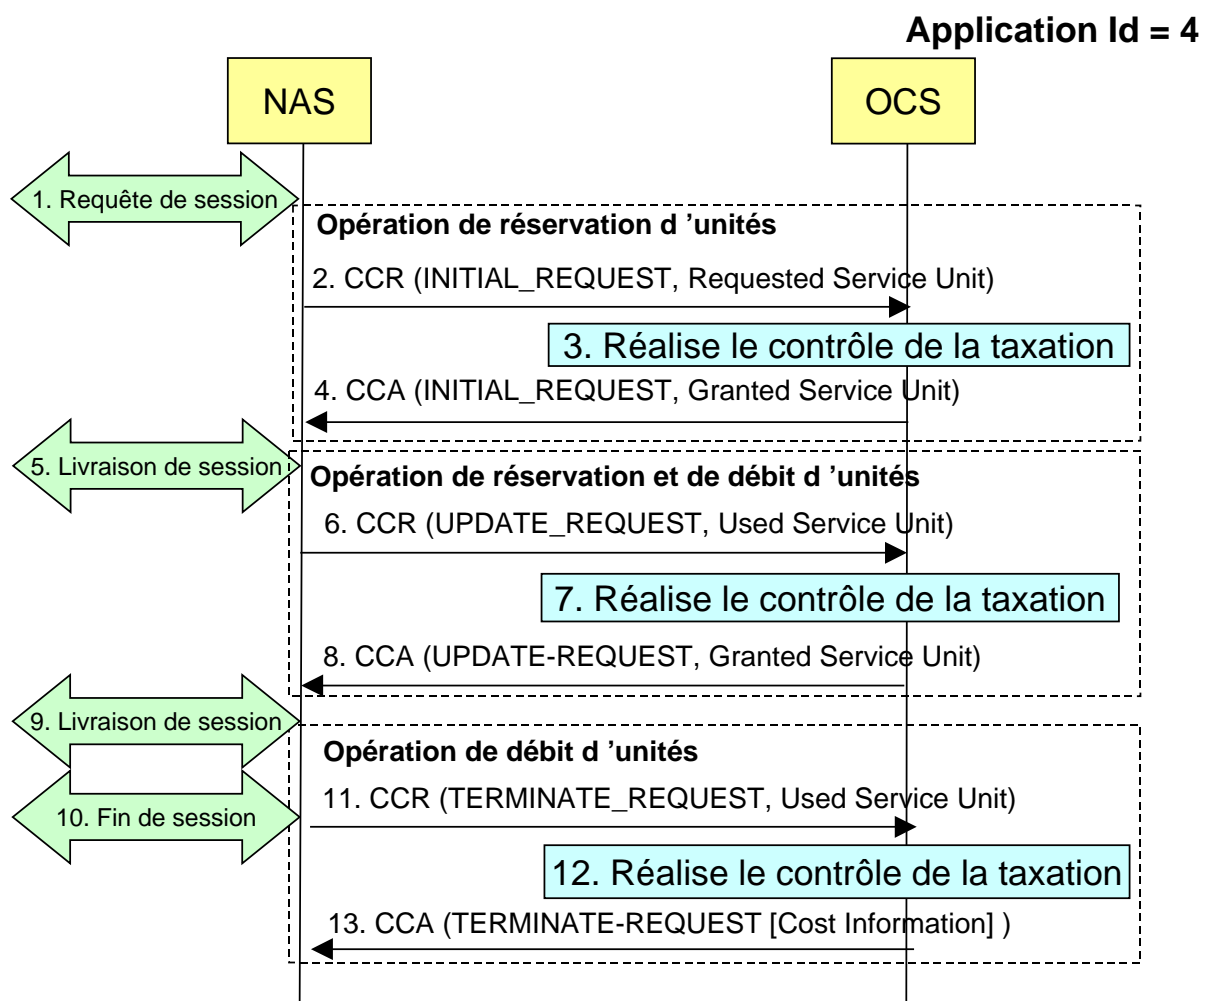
Application Id = 4

NAS

OCS

1. Requête de session

Opération de réservation d 'unités

2. CCR (INITIAL_REQUEST, Requested Service Unit)

3. Réalise le contrôle de la taxation

4. CCA (INITIAL_REQUEST, Granted Service Unit)

5. Livraison de session

Opération de réservation et de débit d 'unités

6. CCR (UPDATE_REQUEST, Used Service Unit)

7. Réalise le contrôle de la taxation

8. CCA (UPDATE-REQUEST, Granted Service Unit)

9. Livraison de session

Opération de débit d 'unités

10. Fin de session

11. CCR (TERMINATE_REQUEST, Used Service Unit)

12. Réalise le contrôle de la taxation

13. CCA (TERMINATE-REQUEST [Cost Information] )